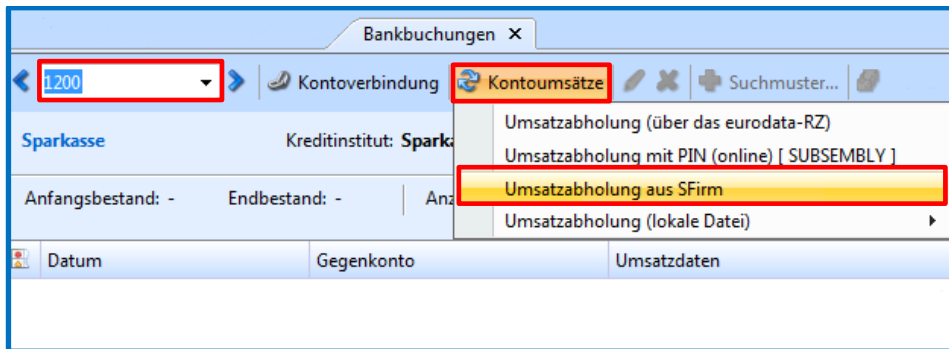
Bankbuchungen ✕

1200 Kontoverbindung Kontoumsätze Suchmuster...

Sparkasse Kreditinstitut: Sparka

Anfangsbestand: - Endbestand: - Anz

Umsatzabholung (über das eurodata-RZ)
Umsatzabholung mit PIN (online) [ SUBSEMBLY ]
Umsatzabholung aus SFirm
Umsatzabholung (lokale Datei)

| Datum | Gegenkonto | Umsatzdaten |
|---|---|---|